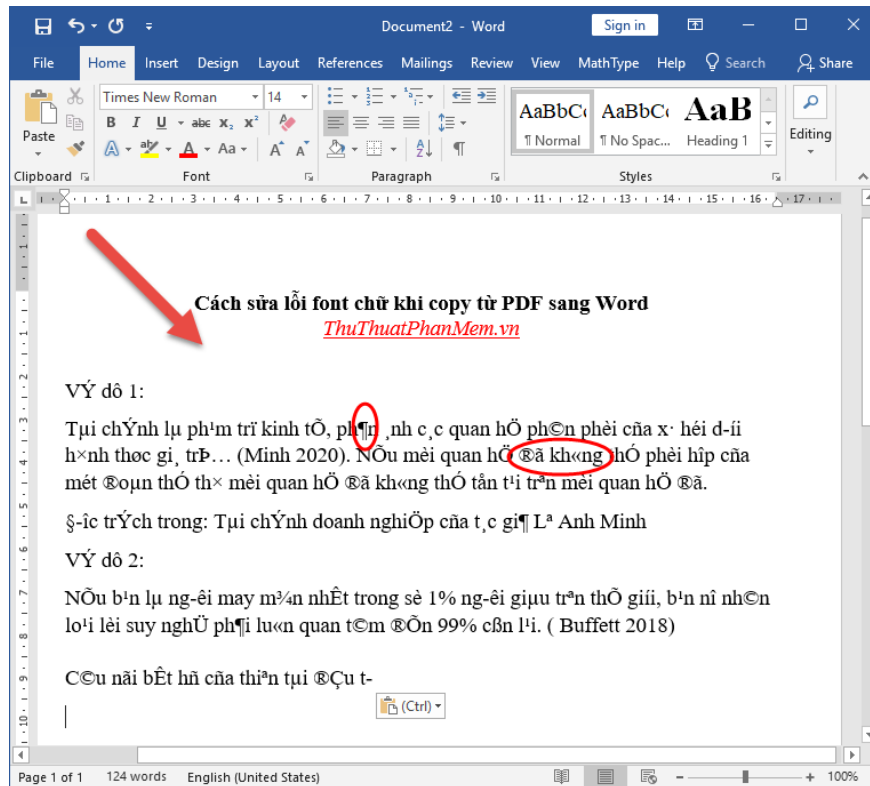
Document2 - Word

Sign in

File Home Insert Design Layout References Mailings Review View MathType Help Search Share

Times New Roman 14

Paste

B I U abc $x_2$ $x^2$

A A Aa A A

AaBbCc AaBbCc AaB

¶ Normal ¶ No Spac... Heading 1

Editing

Clipboard Font Paragraph Styles

Cách sửa lỗi font chữ khi copy từ PDF sang Word

ThuThuatPhanMem.vn

VÝ dô 1:

Tµi chÝnh lµ ph¹m trï kinh tÕ, ph¶n ¸nh c¸c quan hÖ ph©n phèi cña x· héi d-íi h×nh thøc gi¸ trÞ… (Minh 2020). NÕu mèi quan hÖ ®ã kh«ng thÓ phèi hîp cña mét ®oµn thÓ th× mèi quan hÖ ®ã kh«ng thÓ tån t¹i trªn mèi quan hÖ ®ã.

§-îc trÝch trong: Tµi chÝnh doanh nghiÖp cña t¸c gi¶ Lª Anh Minh

VÝ dô 2:

NÕu b¹n lµ ng-êi may m¾n nhÊt trong sè 1% ng-êi giµu trªn thÕ giíi, b¹n nî nh©n lo¹i lèi suy nghÜ ph¶i lu«n quan t©m ®Õn 99% cßn l¹i. ( Buffett 2018)

C©u nãi bÊt hñ cña thiªn tµi ®Çu t-

(Ctrl)

Page 1 of 1 124 words English (United States) 100%